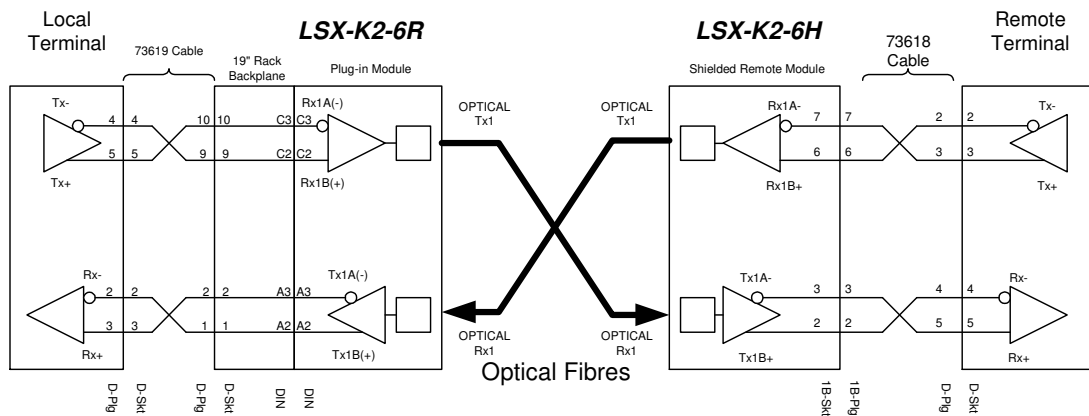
Local Terminal

73619 Cable

19" Rack Backplane

LSX-K2-6R

Plug-in Module

Tx-

4 4

10 10

C3 C3

Rx1A(-)

5 5

9 9

C2 C2

Rx1B(+)

Tx+

Rx-

2 2

2 2

A3 A3

Tx1A(-)

3 3

1 1

A2 A2

Tx1B(+)

Rx+

D-Plg D-Skt D-Plg D-Skt DIN DIN

OPTICAL Tx1

OPTICAL Rx1

OPTICAL Tx1

OPTICAL Rx1

Optical Fibres

LSX-K2-6H

Shielded Remote Module

73618 Cable

Remote Terminal

Rx1A-

7 7

2 2

Tx-

6 6

3 3

Rx1B+

Tx+

Tx1A-

3 3

4 4

Rx-

2 2

5 5

Tx1B+

Rx+

1B-Skt 1B-Plg D-Plg D-Skt